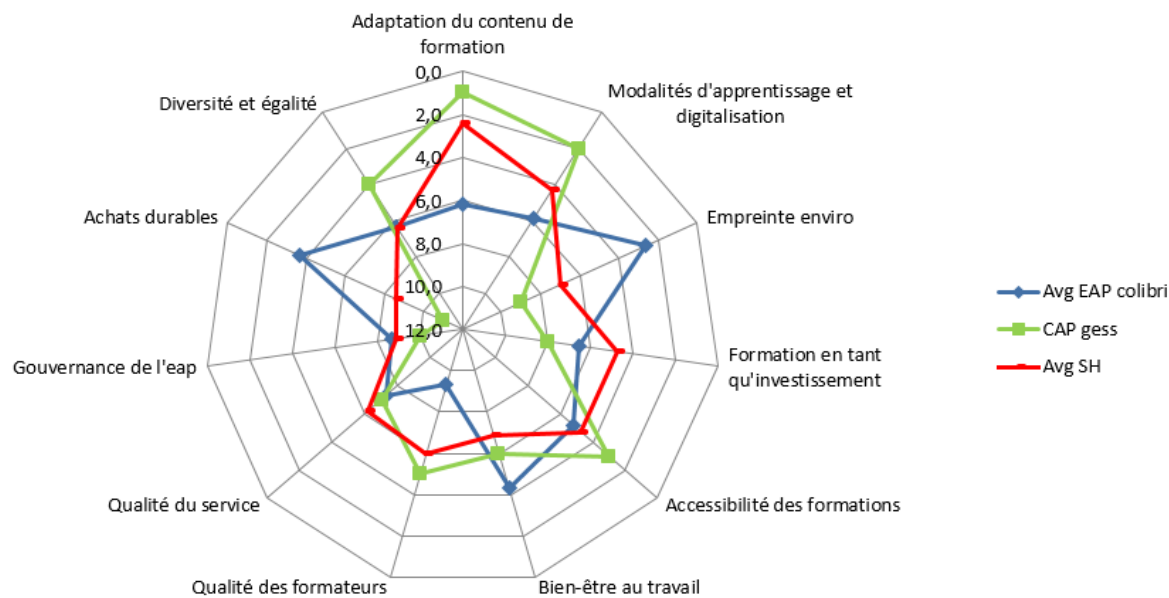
Adaptation du contenu de formation

0,0
2,0
4,0
6,0
8,0
10,0
12,0

Modalités d'apprentissage et digitalisation

Empreinte enviro

Formation en tant qu'investissement

Accessibilité des formations

Bien-être au travail

Qualité des formateurs

Qualité du service

Gouvernance de l'eap

Achats durables

Diversité et égalité

Avg EAP colibri
CAP gess
Avg SH